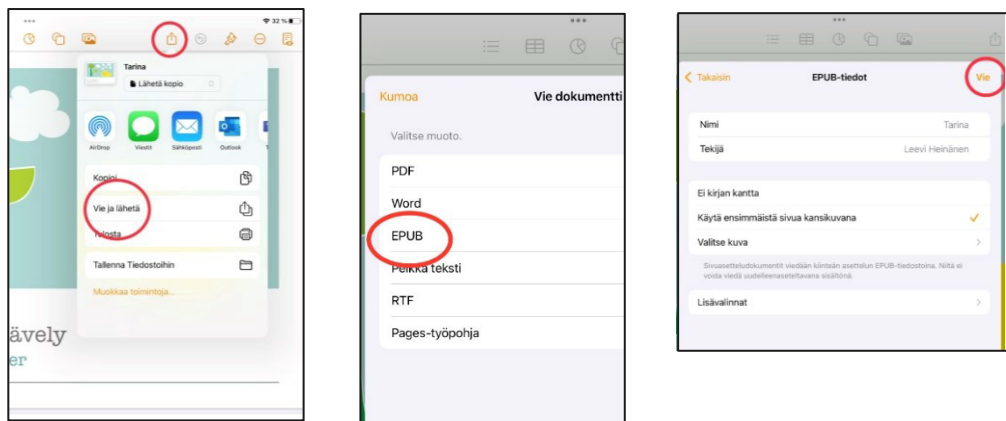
32 %

Tarina

Lähetä kopio

AirDrop

Viestit

Sähköposti

Outlook

Kopioi

Vie ja lähetä

Tulosta

Tallenna Tiedostoihin

Muokkaa toimintoja...

ävely

er

Kumoa

Vie dokumentti

Valitse muoto.

PDF

Word

EPUB

Pelkkä teksti

RTF

Pages-työpohja

Takaisin

EPUB-tiedot

Vie

Nimi

Tarina

Tekijä

Leevi Heinänen

Ei kirjan kantta

Käytä ensimmäistä sivua kansikuvana

Valitse kuva

Sivuasetteludokumentit viedään kiinteän asettelun EPUB-tiedostoina. Niitä ei voida viedä uudelleenaseteltavana sisältönä.

Lisävalinnat